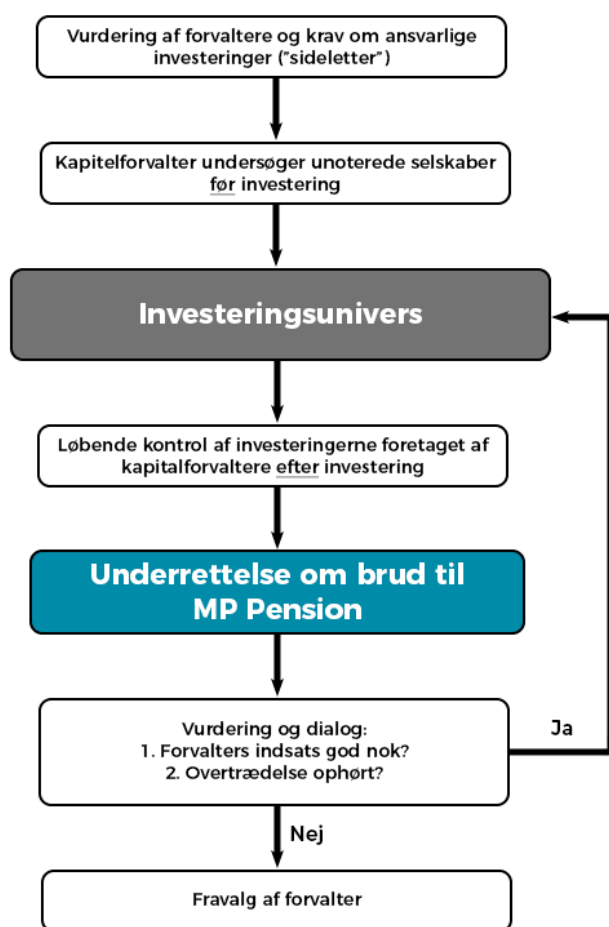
Vurdering af forvaltere og krav om ansvarlige investeringer ("sideletter")

Kapitelforvalter undersøger unoterede selskaber før investering

Investeringsunivers

Løbende kontrol af investeringerne foretaget af kapitalforvaltere efter investering

Underrettelse om brud til MP Pension

Vurdering og dialog:
1. Forvalters indsats god nok?
2. Overtrædelse ophørt?

Ja

Nej

Fravalg af forvalter